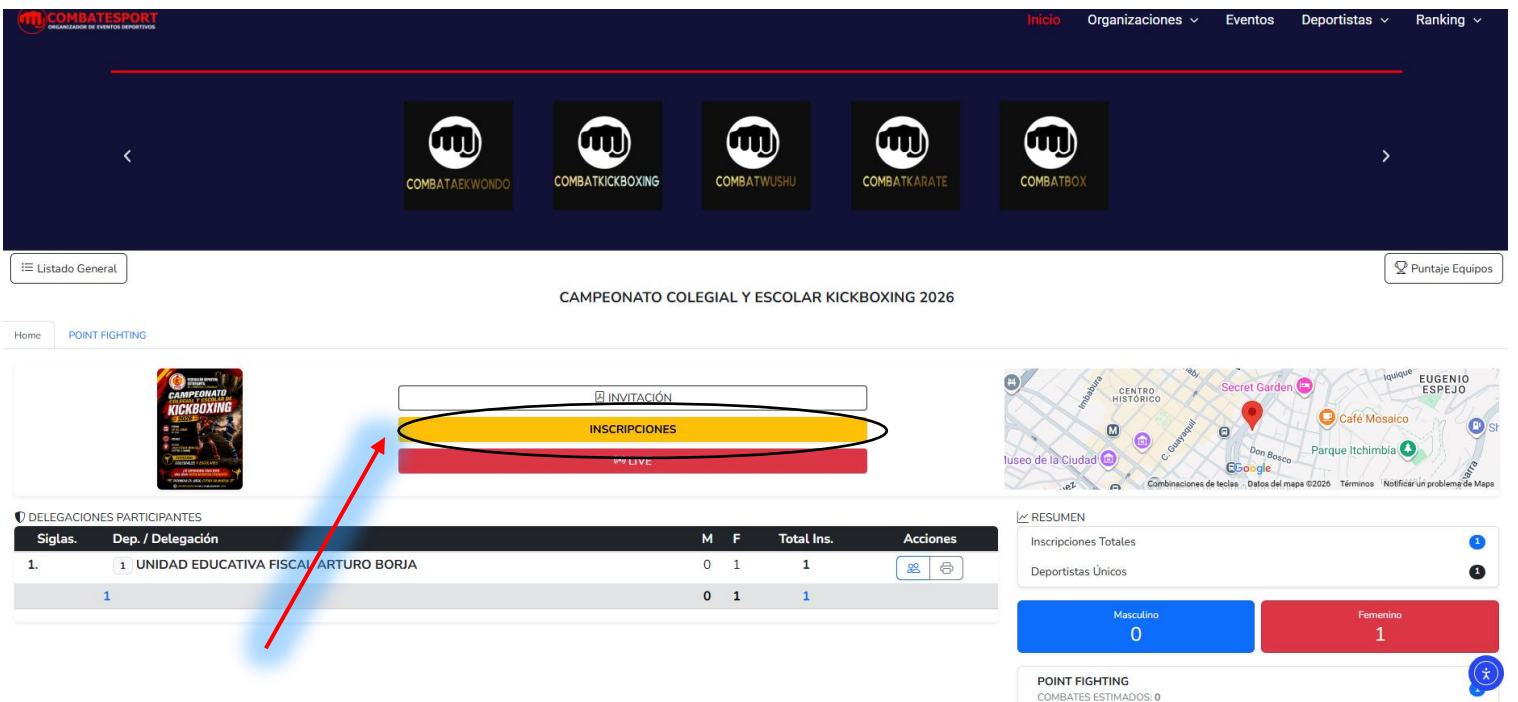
COMBATESPORT
ORGANIZADOR DE EVENTOS DEPORTIVOS

Inicio Organizaciones Eventos Deportistas Ranking

COMBATAEKWONDO COMBATKICKBOXING COMBATWUSHU COMBATKARATE COMBATBOX

Listado General

Puntaje Equipos

CAMPEONATO COLEGIAL Y ESCOLAR KICKBOXING 2026

Home POINT FIGHTING

CAMPEONATO COLEGIAL Y ESCOLAR DE KICKBOXING

INVITACIÓN

INSCRIPCIONES

LIVE

CENTRO HISTÓRICO Secret Garden EUGENIO ESPEJO Café Mosaico Museo de la Ciudad Parque Itchimbia Don Bosco Google Combinaciones de teclas Datos del mapa ©2026 Términos Notificar un problema de Maps

DELEGACIONES PARTICIPANTES

| Siglas. | Dep. / Delegación | M | F | Total Ins. | Acciones |
|---|---|---|---|---|---|
| 1. | 1 UNIDAD EDUCATIVA FISCAL ARTURO BORJA | 0 | 1 | 1 | |
| | 1 | 0 | 1 | 1 | |

RESUMEN

Inscripciones Totales 1

Deportistas Únicos 1

Masculino 0

Femenino 1

POINT FIGHTING
COMBATES ESTIMADOS: 0